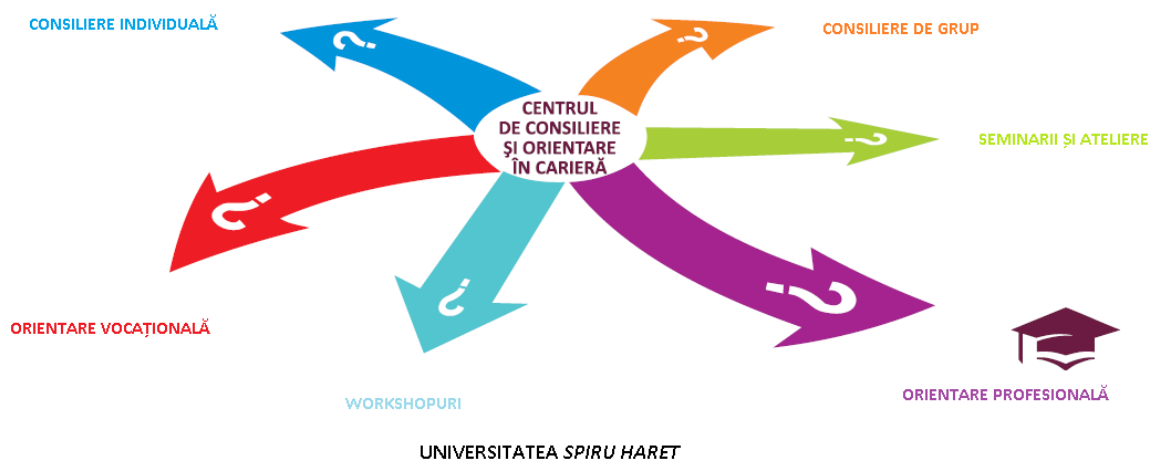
CONSILIERE INDIVIDUALĂ

CONSILIERE DE GRUP

CENTRUL DE CONSILIERE ȘI ORIENTARE ÎN CARIERĂ

SEMINARII ȘI ATELIERE

ORIENTARE VOCAȚIONALĂ

WORKSHOPURI

ORIENTARE PROFESIONALĂ

UNIVERSITATEA *SPIRU HARET*